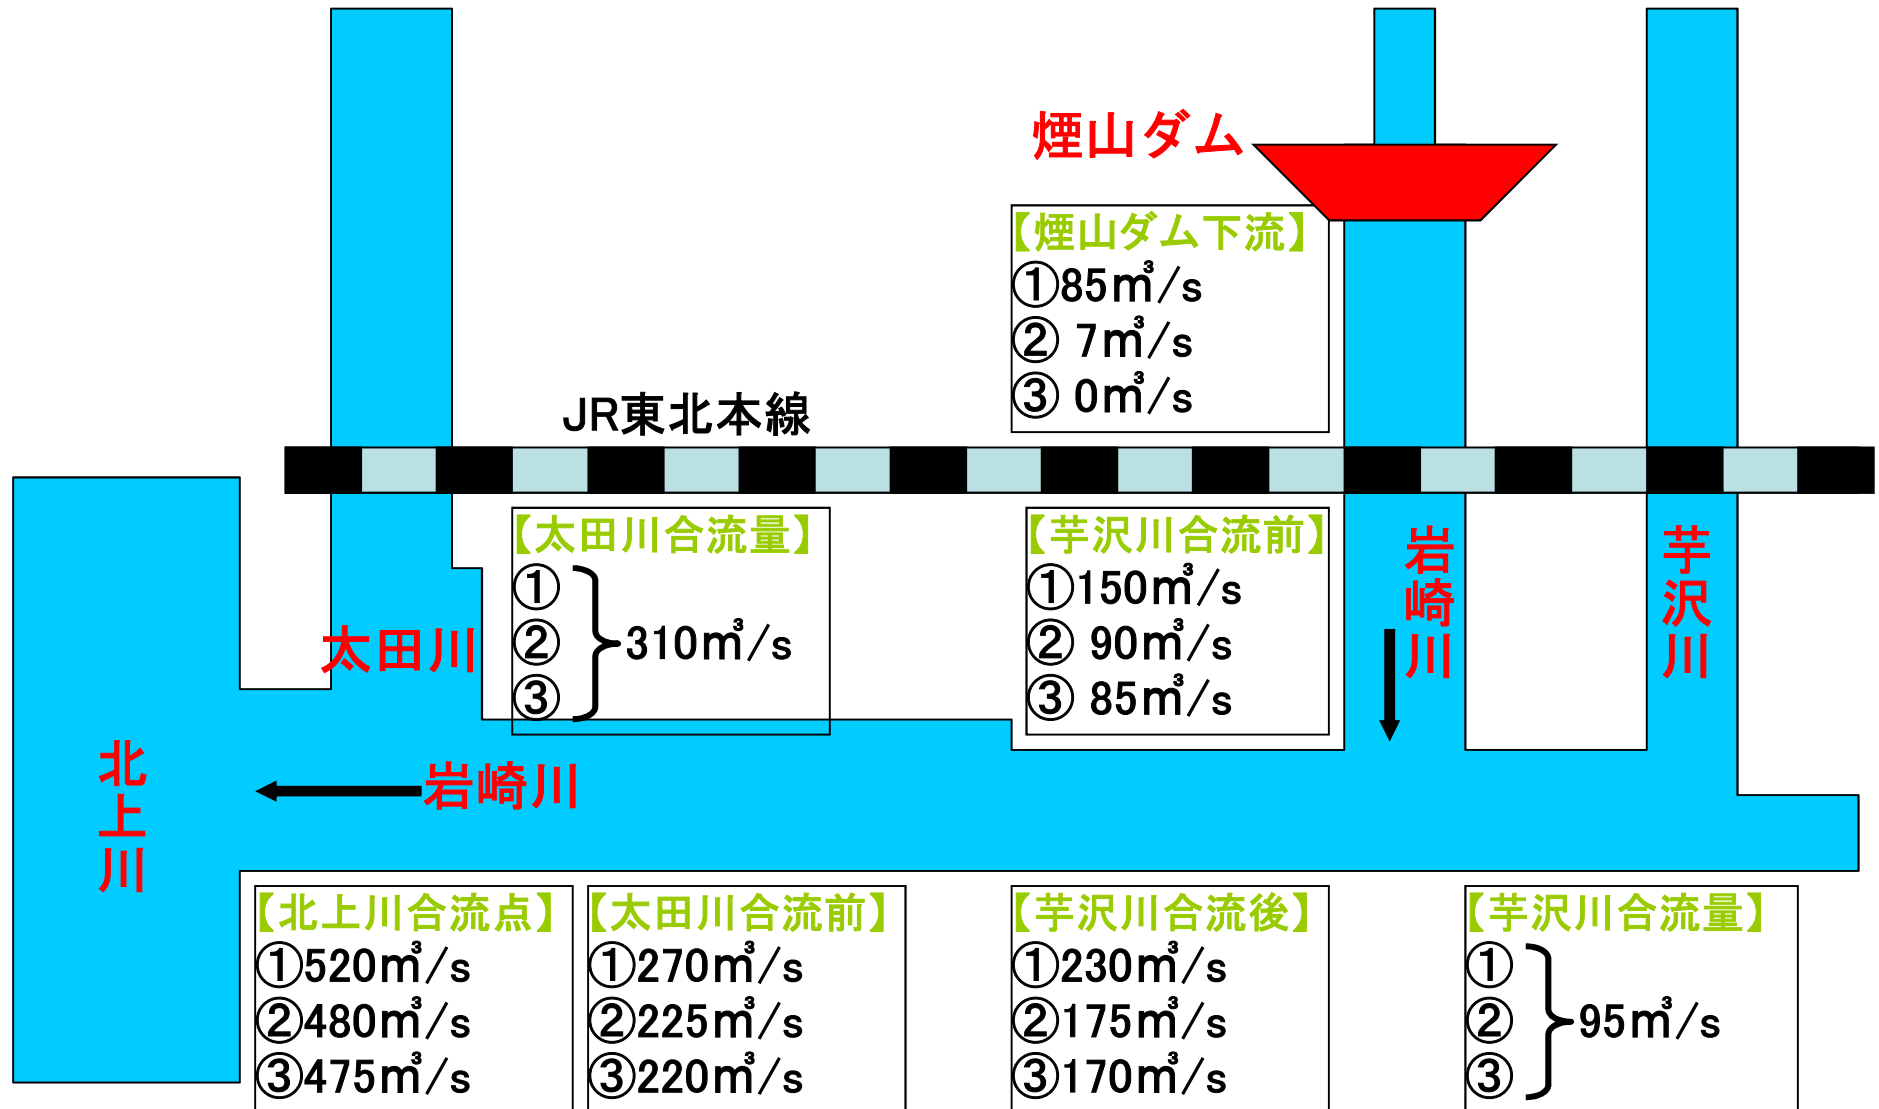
煙山ダム

【煙山ダム下流】
①85㎥/s
② 7㎥/s
③ 0㎥/s

JR東北本線

【太田川合流量】
①
②
③
310㎥/s

【芋沢川合流前】
①150㎥/s
② 90㎥/s
③ 85㎥/s

岩崎川

芋沢川

太田川

北上川

岩崎川

【北上川合流点】
①520㎥/s
②480㎥/s
③475㎥/s

【太田川合流前】
①270㎥/s
②225㎥/s
③220㎥/s

【芋沢川合流後】
①230㎥/s
②175㎥/s
③170㎥/s

【芋沢川合流量】
①
②
③
95㎥/s